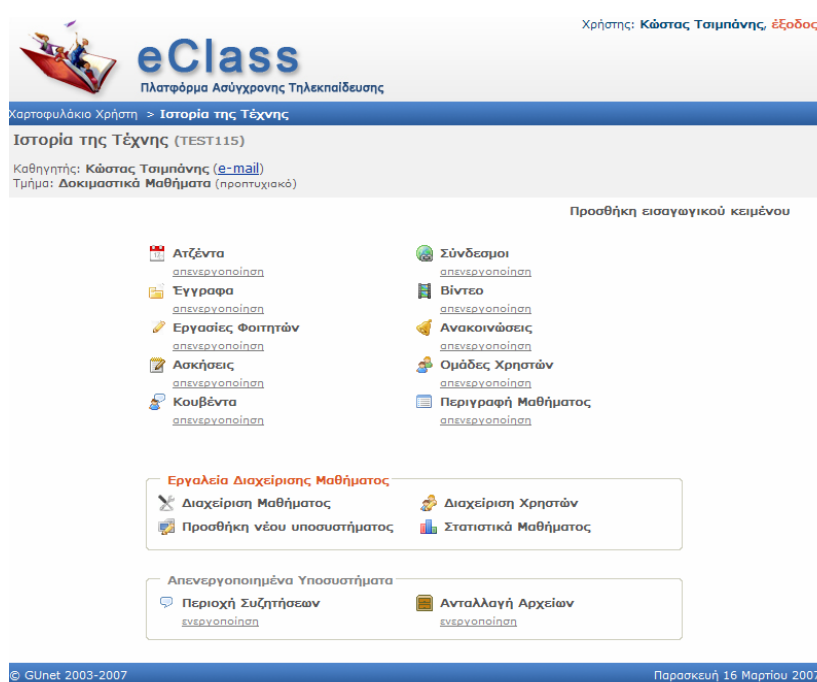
Χρήστης: Κώστας Τσιμπάνης, έξοδος

eClass
Πλατφόρμα Ασύγχρονης Τηλεκπαίδευσης

Χαρτοφυλάκιο Χρήστη > Ιστορία της Τέχνης

Ιστορία της Τέχνης (TEST115)

Καθηγητής: Κώστας Τσιμπάνης (e-mail)
Τμήμα: Δοκιμαστικά Μαθήματα (προπτυχιακό)

Προσθήκη εισαγωγικού κειμένου

Ατζέντα
απενεργοποίηση
Έγγραφα
απενεργοποίηση
Εργασίες Φοιτητών
απενεργοποίηση
Ασκήσεις
απενεργοποίηση
Κουβέντα
απενεργοποίηση

Σύνδεσμοι
απενεργοποίηση
Βίντεο
απενεργοποίηση
Ανακοινώσεις
απενεργοποίηση
Ομάδες Χρηστών
απενεργοποίηση
Περιγραφή Μαθήματος
απενεργοποίηση

Εργαλεία Διαχείρισης Μαθήματος
Διαχείριση Μαθήματος
Διαχείριση Χρηστών
Προσθήκη νέου υποσυστήματος
Στατιστικά Μαθήματος

Απενεργοποιημένα Υποσυστήματα
Περιοχή Συζητήσεων
ενεργοποίηση
Ανταλλαγή Αρχείων
ενεργοποίηση

© GUnet 2003-2007
Παρασκευή 16 Μαρτίου 2007